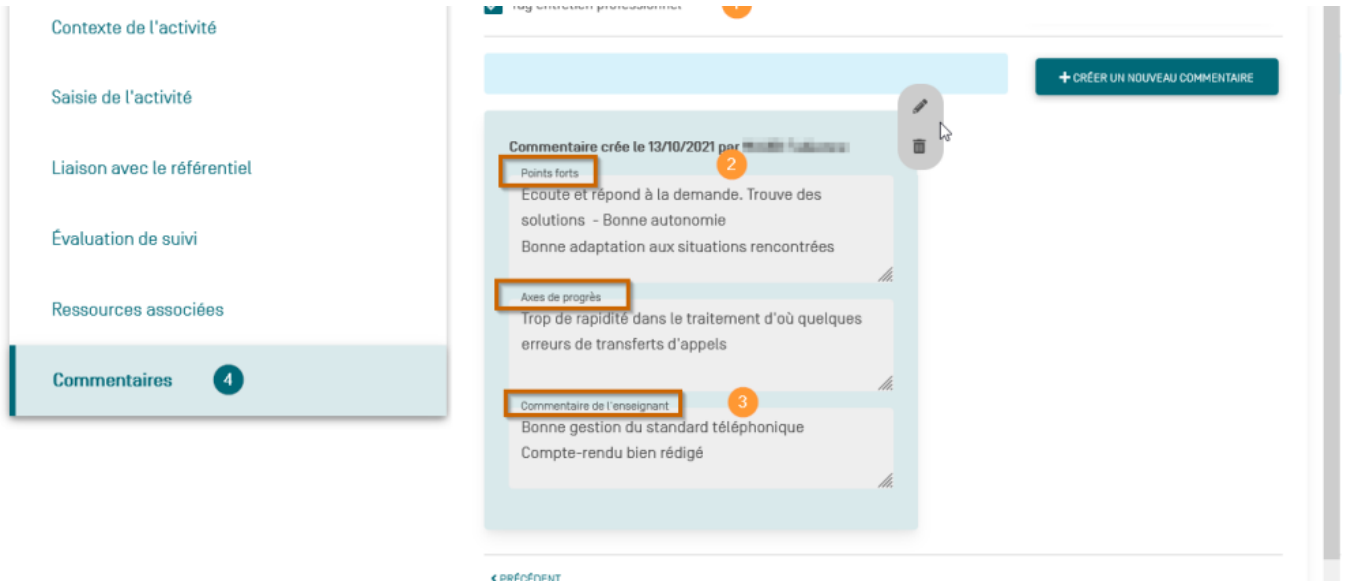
Contexte de l'activité

Saisie de l'activité

Liaison avec le référentiel

Évaluation de suivi

Ressources associées

Commentaires 4

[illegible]

+ CRÉER UN NOUVEAU COMMENTAIRE

Commentaire crée le 13/10/2021 par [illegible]

2

Points forts

Ecoute et répond à la demande. Trouve des solutions - Bonne autonomie
Bonne adaptation aux situations rencontrées

Axes de progrès

Trop de rapidité dans le traitement d'où quelques erreurs de transferts d'appels

Commentaire de l'enseignant

3

Bonne gestion du standard téléphonique
Compte-rendu bien rédigé

< PRÉCÉDENT